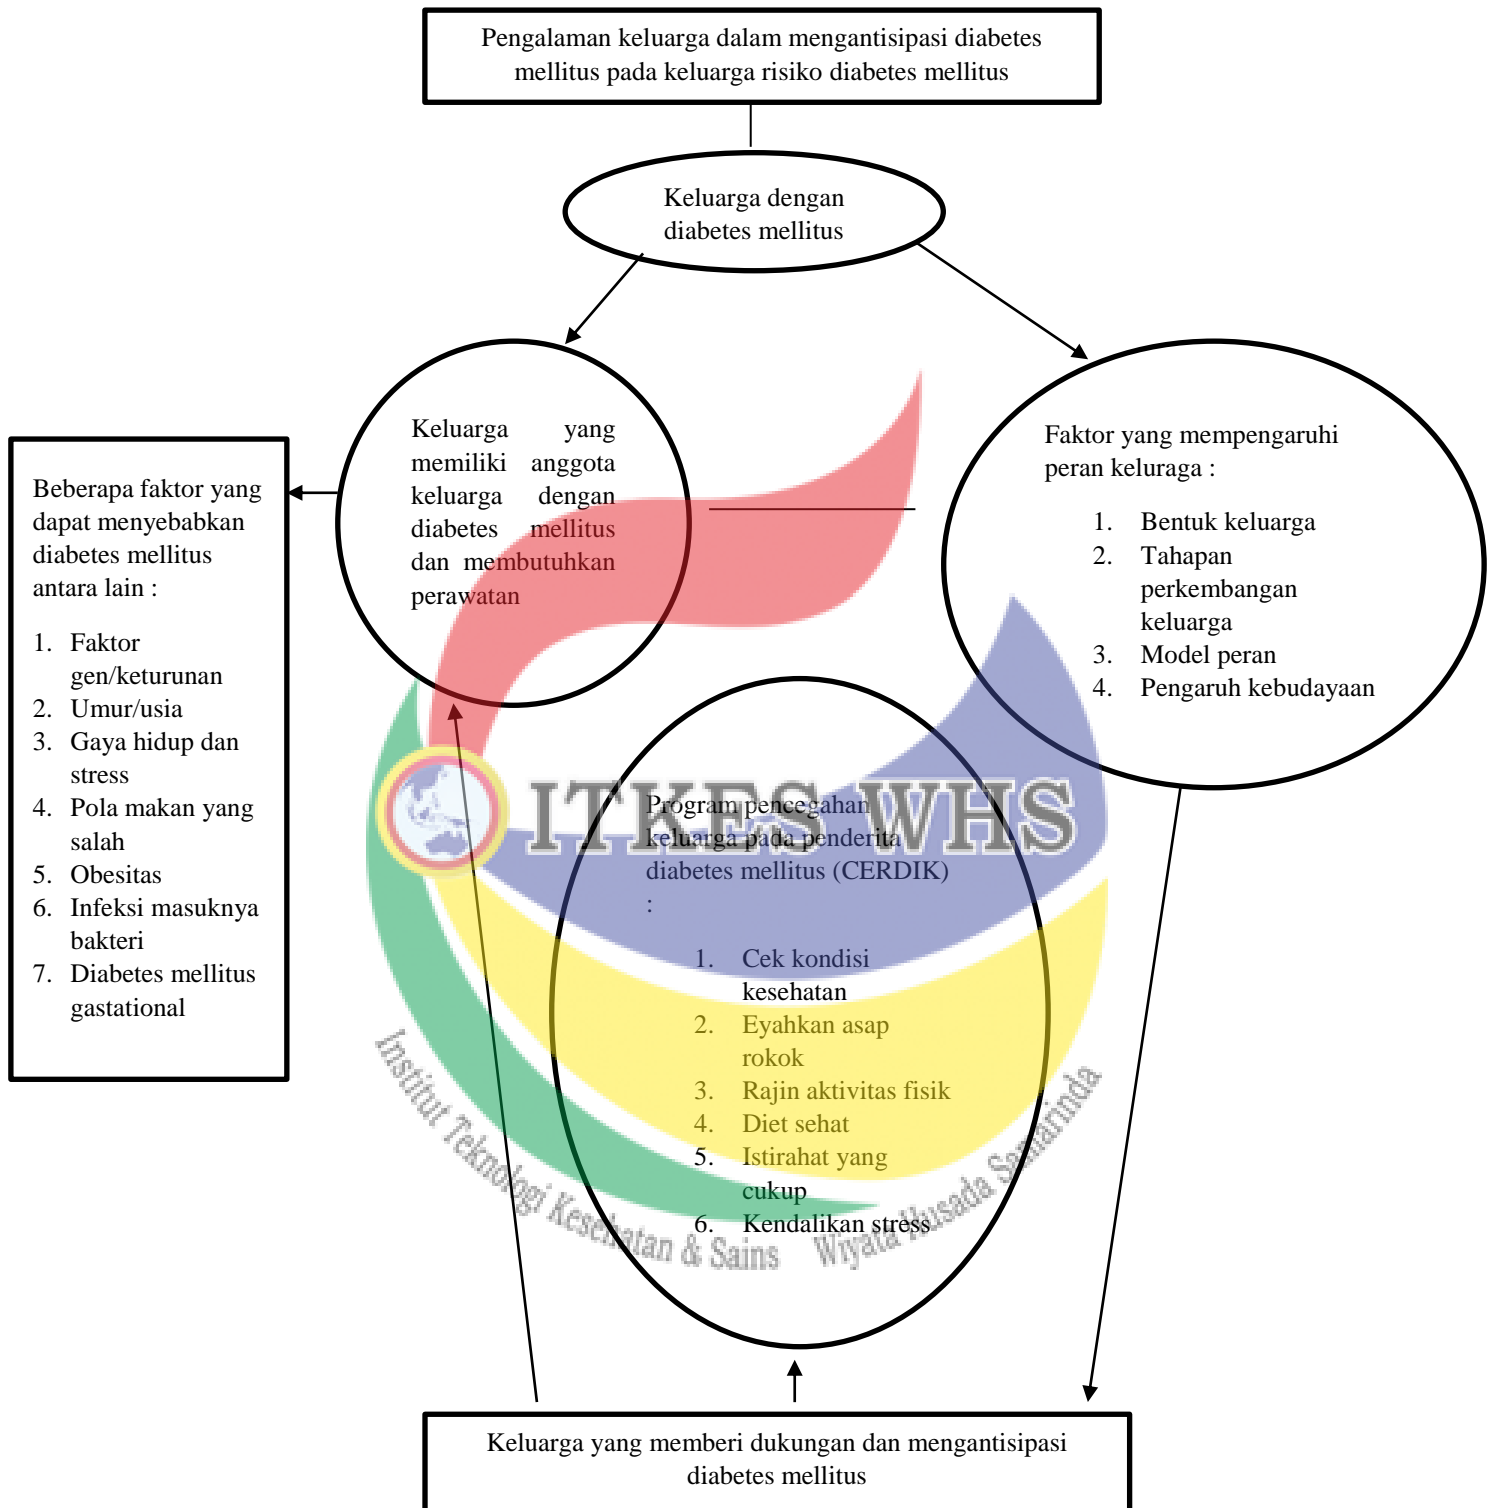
Pengalaman keluarga dalam mengantisipasi diabetes mellitus pada keluarga risiko diabetes mellitus

Keluarga dengan diabetes mellitus

Keluarga yang memiliki anggota keluarga dengan diabetes mellitus dan membutuhkan perawatan

Faktor yang mempengaruhi peran keluraga :

1. Bentuk keluarga
2. Tahapan perkembangan keluarga
3. Model peran
4. Pengaruh kebudayaan

Beberapa faktor yang dapat menyebabkan diabetes mellitus antara lain :

1. Faktor gen/keturunan
2. Umur/usia
3. Gaya hidup dan stress
4. Pola makan yang salah
5. Obesitas
6. Infeksi masuknya bakteri
7. Diabetes mellitus gastational

ITKES WHS

Program pencegahan keluarga pada penderita diabetes mellitus (CERDIK) :

1. Cek kondisi kesehatan
2. Eyahkan asap rokok
3. Rajin aktivitas fisik
4. Diet sehat
5. Istirahat yang cukup
6. Kendalikan stress

Institut Teknologi Kesehatan & Sains Wiyata Husada Samarinda

Keluarga yang memberi dukungan dan mengantisipasi diabetes mellitus